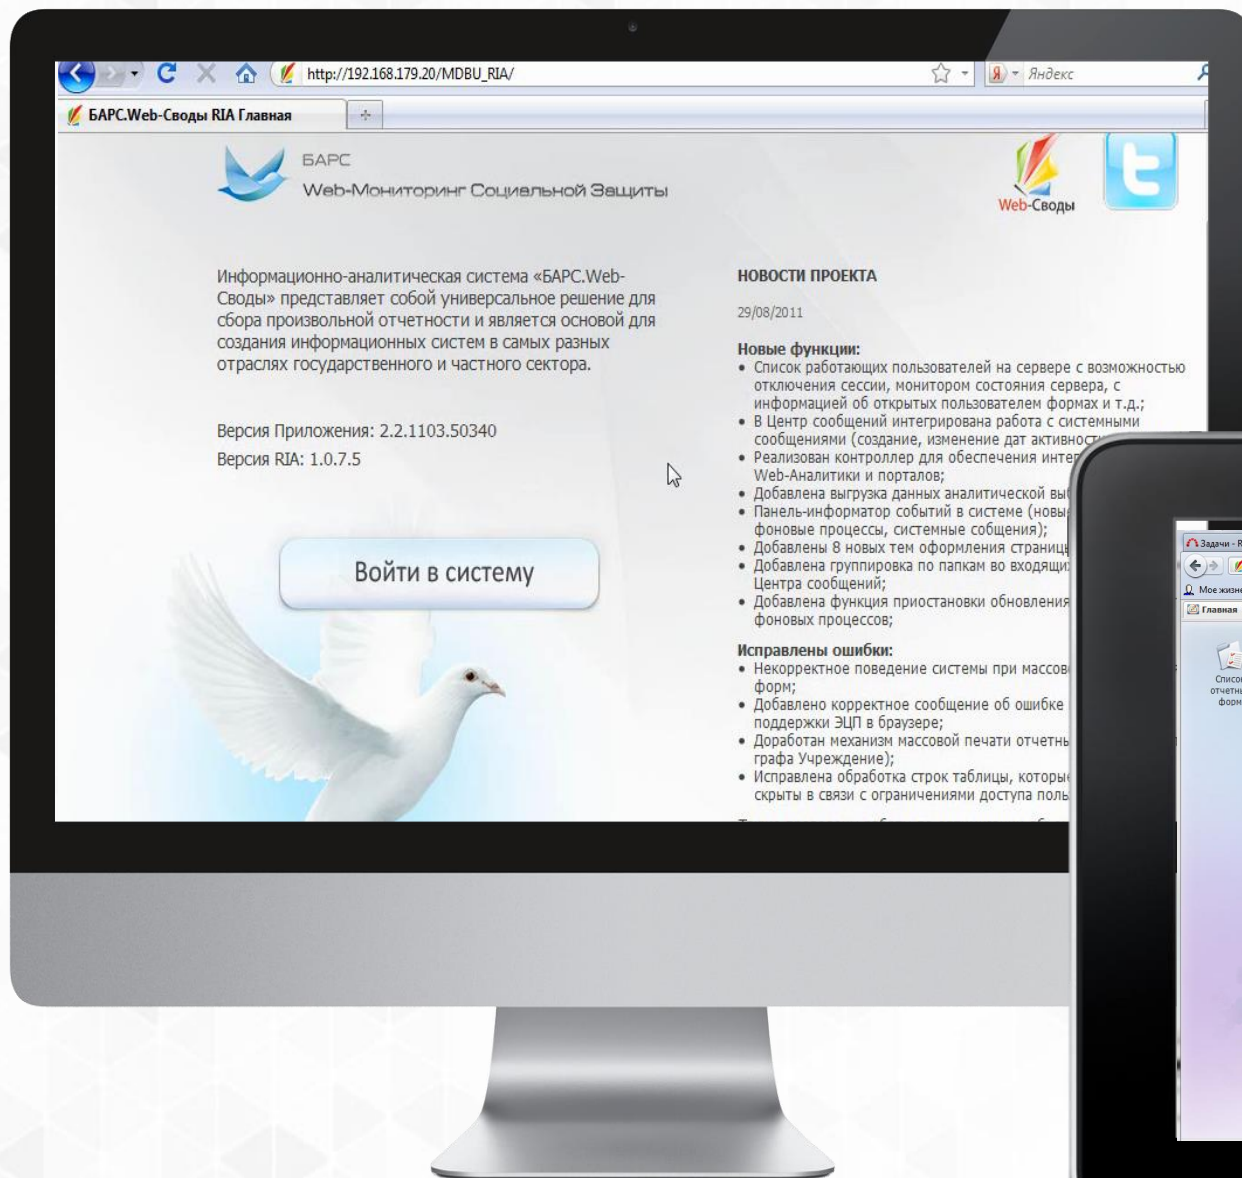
http://192.168.179.20/MDBU_RIA/

Яндекс

БАРС.Web-Своды RIA Главная

БАРС
Web-Мониторинг Социальной Защиты

Web-Своды

Информационно-аналитическая система «БАРС.Web-Своды» представляет собой универсальное решение для сбора произвольной отчетности и является основой для создания информационных систем в самых разных отраслях государственного и частного сектора.

Версия Приложения: 2.2.1103.50340
Версия RIA: 1.0.7.5

Войти в систему

НОВОСТИ ПРОЕКТА

29/08/2011

Новые функции:
• Список работающих пользователей на сервере с возможностью отключения сессии, монитором состояния сервера, с информацией об открытых пользователем формах и т.д.;
• В Центр сообщений интегрирована работа с системными сообщениями (создание, изменение дат активност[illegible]
• Реализован контроллер для обеспечения инте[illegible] Web-Аналитики и порталов;
• Добавлена выгрузка данных аналитической вы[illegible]
• Панель-информатор событий в системе (новы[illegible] фоновые процессы, системные сообщения);
• Добавлены 8 новых тем оформления страниц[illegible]
• Добавлена группировка по папкам во входящи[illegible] Центра сообщений;
• Добавлена функция приостановки обновления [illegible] фоновых процессов;

Исправлены ошибки:
• Некорректное поведение системы при массов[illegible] форм;
• Добавлено корректное сообщение об ошибке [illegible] поддержки ЭЦП в браузере;
• Доработан механизм массовой печати отчетны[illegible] графа Учреждение);
• Исправлена обработка строк таблицы, которы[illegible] скрыты в связи с ограничениями доступа поль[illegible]

Задачи - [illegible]
Мое жизн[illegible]
Главная
Списо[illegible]
отчетн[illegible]
форм